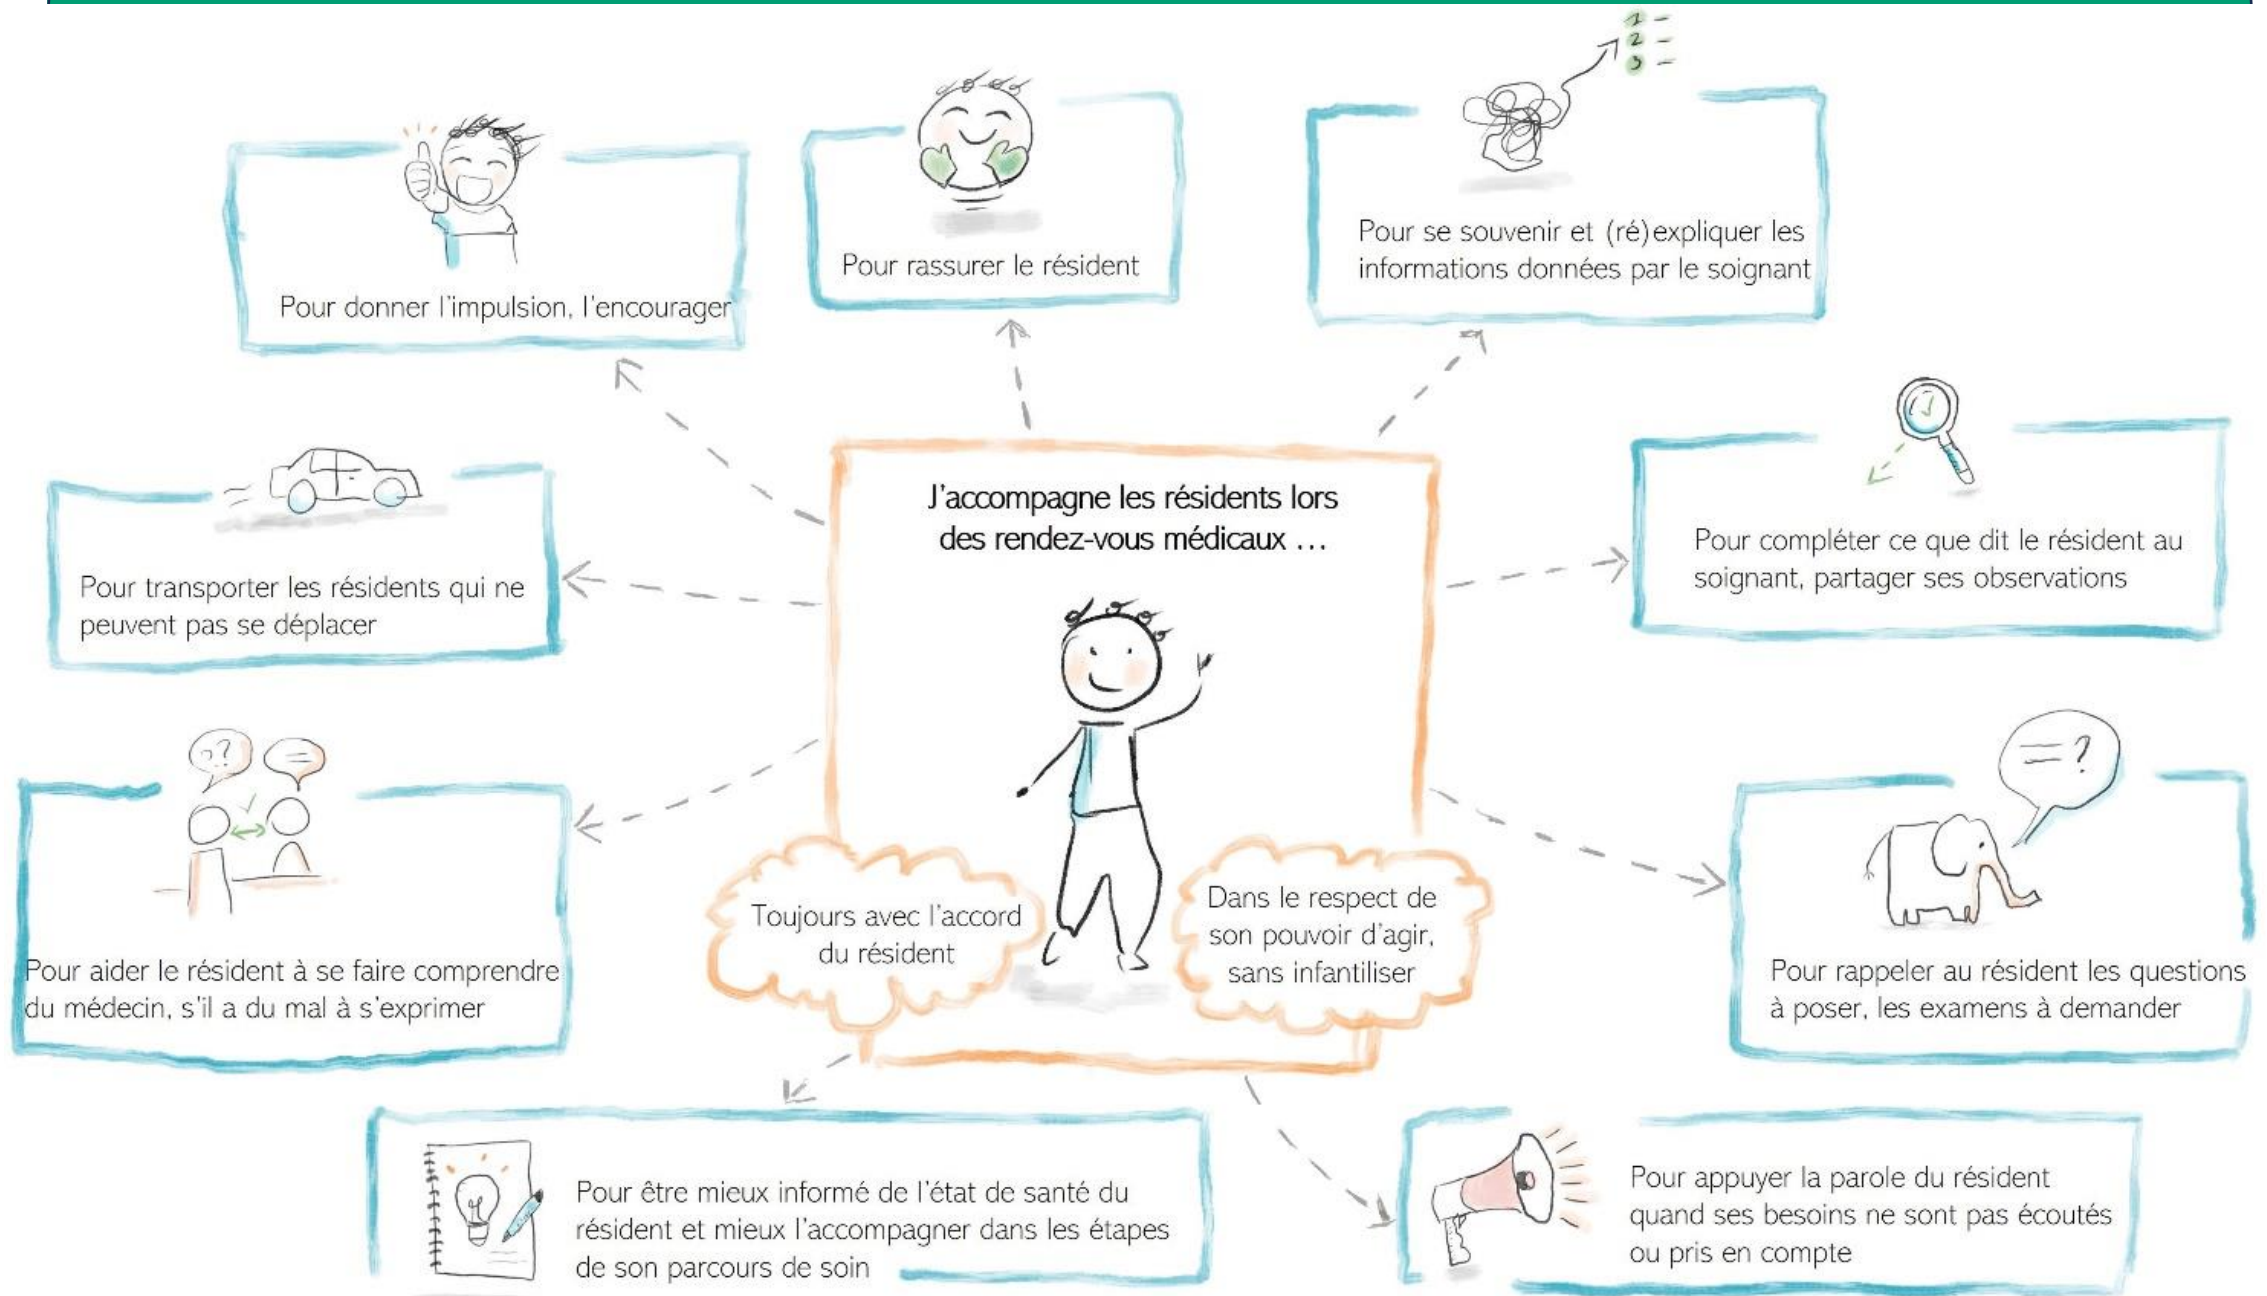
J'accompagne les résidents lors des rendez-vous médicaux ...

Toujours avec l'accord du résident

Dans le respect de son pouvoir d'agir, sans infantiliser

Pour donner l'impulsion, l'encourager

Pour rassurer le résident

1 –
2 –
3 –

Pour se souvenir et (ré)expliquer les informations données par le soignant

Pour transporter les résidents qui ne peuvent pas se déplacer

Pour compléter ce que dit le résident au soignant, partager ses observations

?

Pour aider le résident à se faire comprendre du médecin, s'il a du mal à s'exprimer

?

Pour rappeler au résident les questions à poser, les examens à demander

Pour être mieux informé de l'état de santé du résident et mieux l'accompagner dans les étapes de son parcours de soin

Pour appuyer la parole du résident quand ses besoins ne sont pas écoutés ou pris en compte